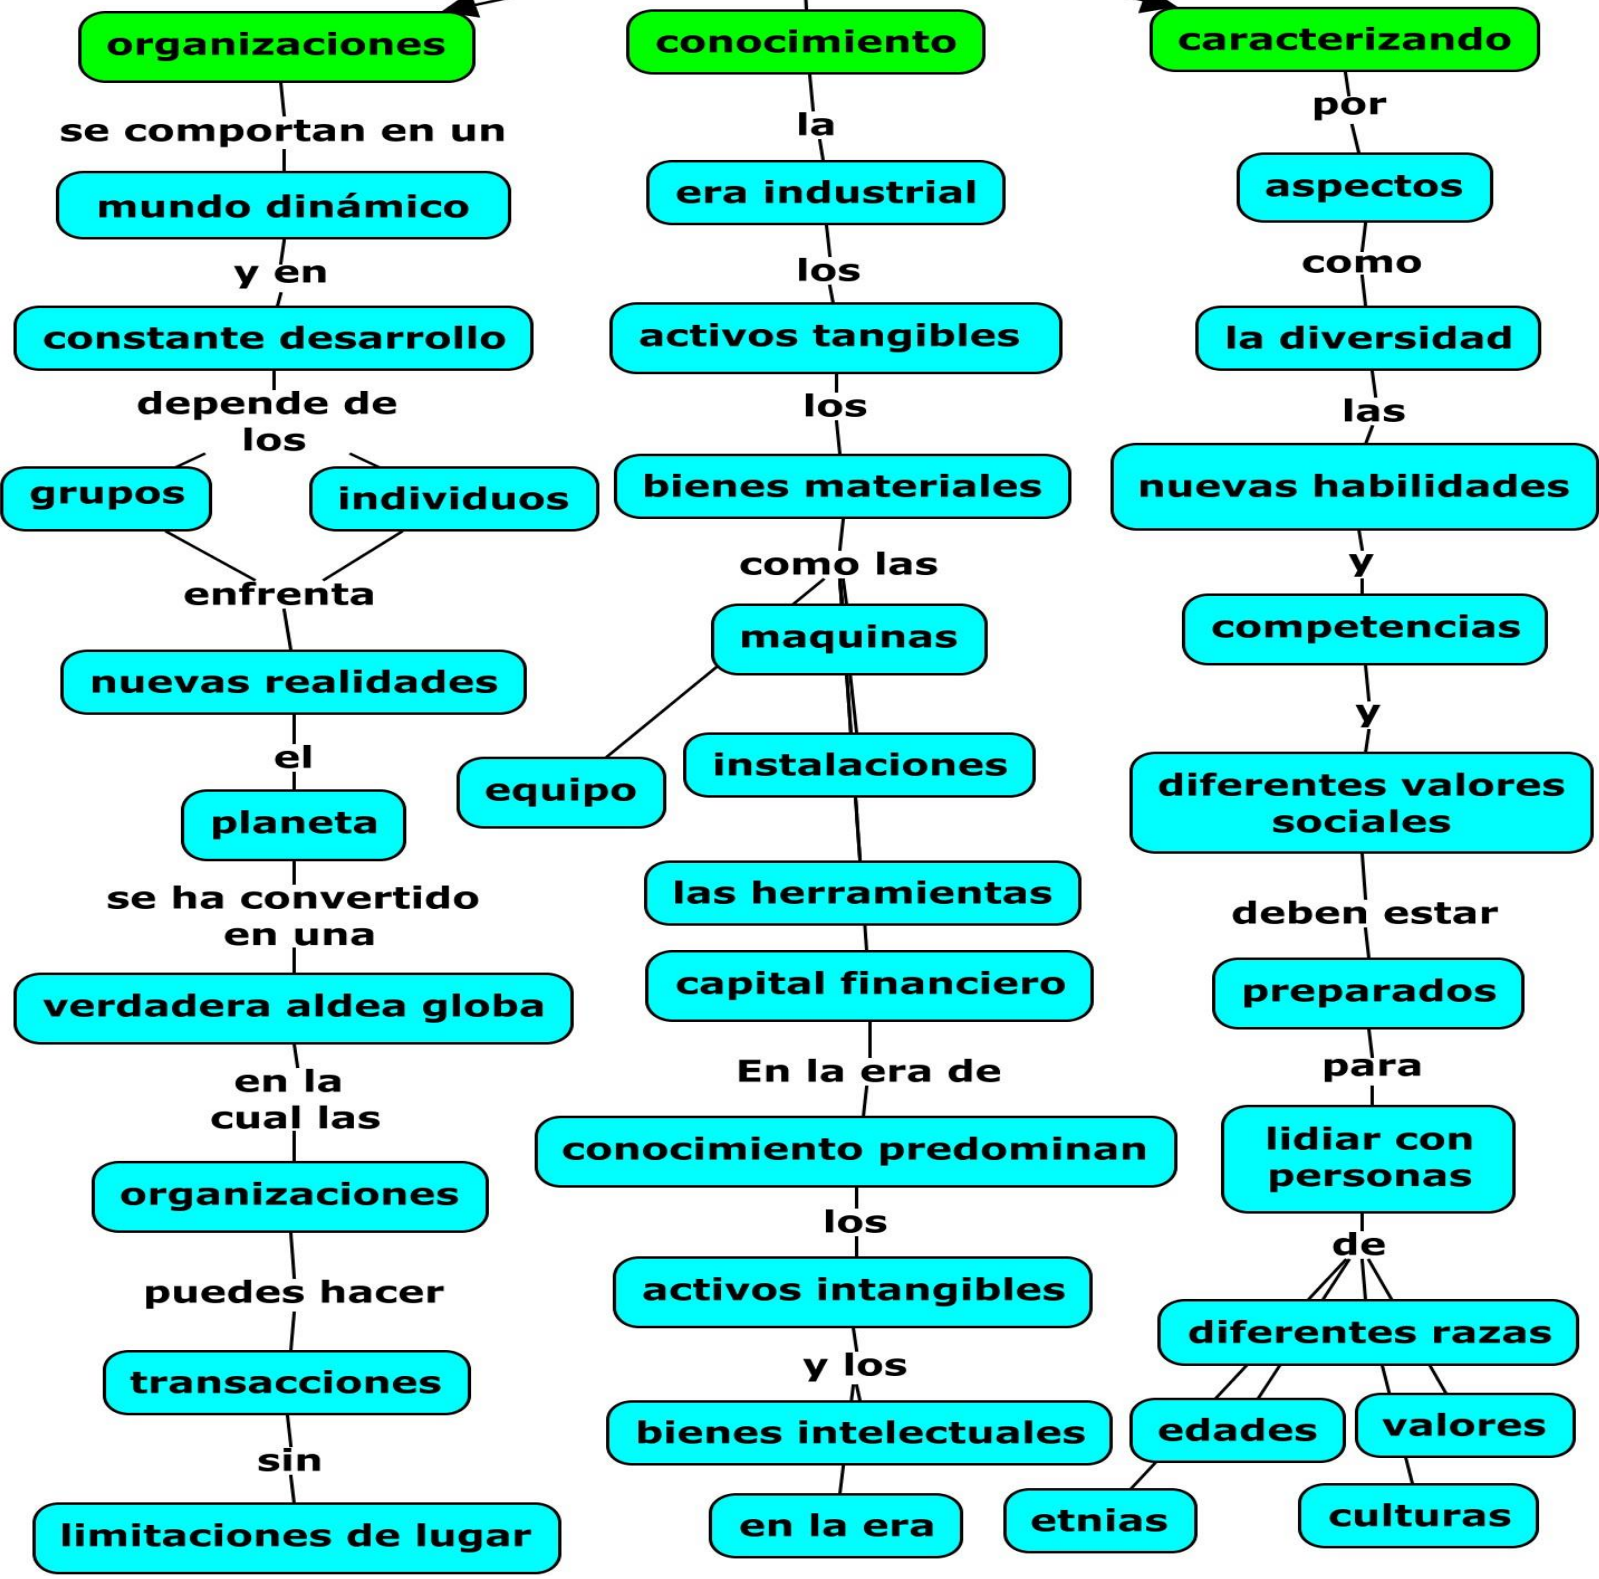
organizaciones

se comportan en un

mundo dinámico

y en

constante desarrollo

depende de los

grupos

individuos

enfrenta

nuevas realidades

el

planeta

se ha convertido en una

verdadera aldea globa

en la cual las

organizaciones

puedes hacer

transacciones

sin

limitaciones de lugar

conocimiento

la

era industrial

los

activos tangibles

los

bienes materiales

como las

maquinas

equipo

instalaciones

las herramientas

capital financiero

En la era de

conocimiento predominan

los

activos intangibles

y los

bienes intelectuales

en la era

caracterizando

por

aspectos

como

la diversidad

las

nuevas habilidades

y

competencias

y

diferentes valores sociales

deben estar

preparados

para

lidiar con personas

de

diferentes razas

edades

valores

etnias

culturas